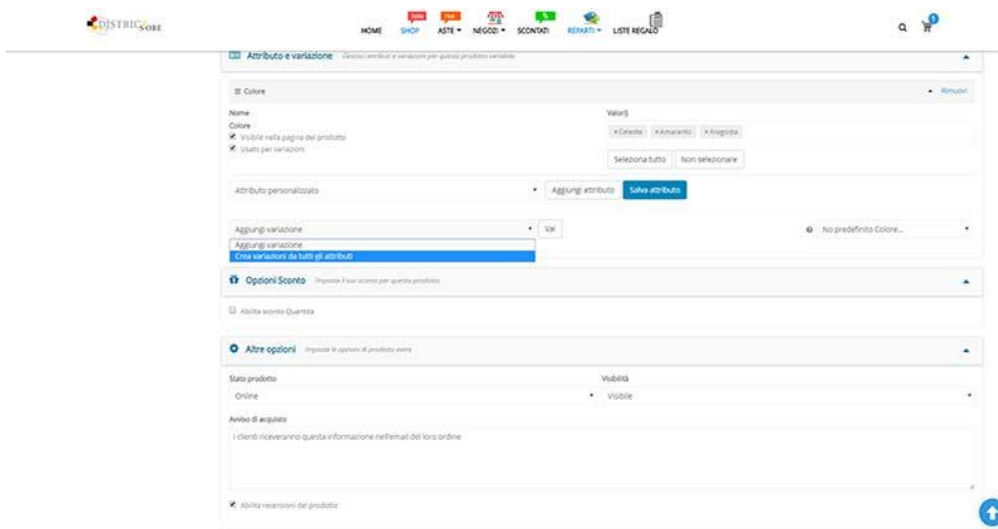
DISTRICSTORE

HOME SHOP ASTE ▾ NEGOZI ▾ SCONTATI REPARTI ▾ LISTE REGALO

0

Attributo e variazione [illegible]

≡ Colore

Rimuovi

Nome
Colore
Visibile nella pagina del prodotto
Usato per variazioni

Valori(i)
× Celeste × Amaranto × Aragosta

Seleziona tutto Non selezionare

Attributo personalizzato

Aggiungi attributo Salva attributo

Aggiungi variazione

Vai

No predefinito Colore...

Aggiungi variazione
Crea variazioni da tutti gli attributi

Opzioni Sconto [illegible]

Abilita sconto Quantità

Altre opzioni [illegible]

Stato prodotto
Online

Visibilità
Visibile

Avviso di acquisto
I clienti riceveranno questa informazione nell'email del loro ordine

Abilita recensioni del prodotto